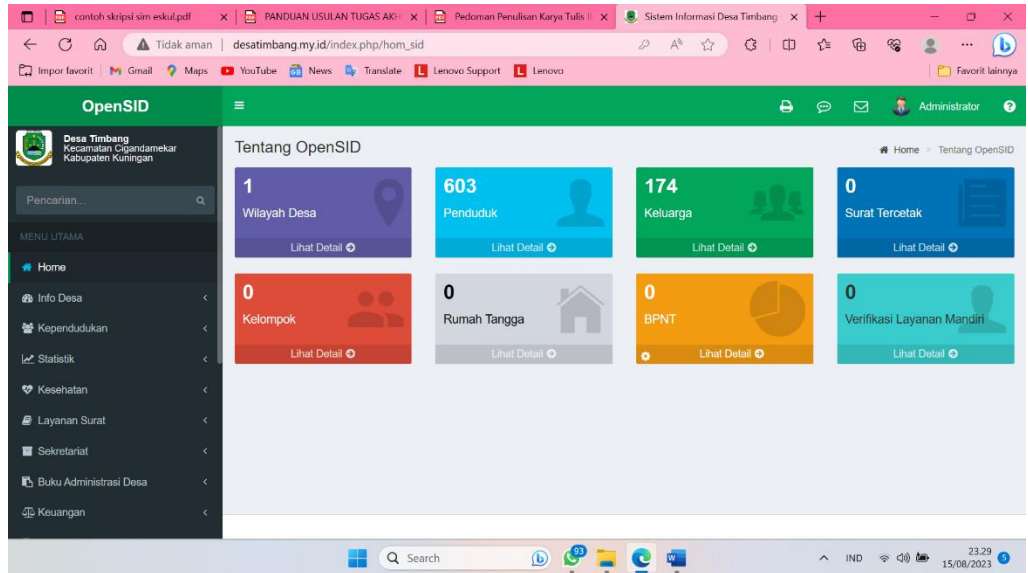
contoh skripsi sim eskul.pdf | PANDUAN USULAN TUGAS AKH | Pedoman Penulisan Karya Tulis I | Sistem Informasi Desa Timbang

Tidak aman | desatimbang.my.id/index.php/hom_sid

Impor favorit | Gmail | Maps | YouTube | News | Translate | Lenovo Support | Lenovo | Favorit lainnya

OpenSID

Administrator

Desa Timbang
Kecamatan Cigandamekar
Kabupaten Kuningan

Pencarian...

MENU UTAMA

Home
Info Desa
Kependudukan
Statistik
Kesehatan
Layanan Surat
Sekretariat
Buku Administrasi Desa
Keuangan

Tentang OpenSID

Home > Tentang OpenSID

1
Wilayah Desa
Lihat Detail

603
Penduduk
Lihat Detail

174
Keluarga
Lihat Detail

0
Surat Tercetak
Lihat Detail

0
Kelompok
Lihat Detail

0
Rumah Tangga
Lihat Detail

0
BPNT
Lihat Detail

0
Verifikasi Layanan Mandiri
Lihat Detail

Search

93

IND

23.29
15/08/2023